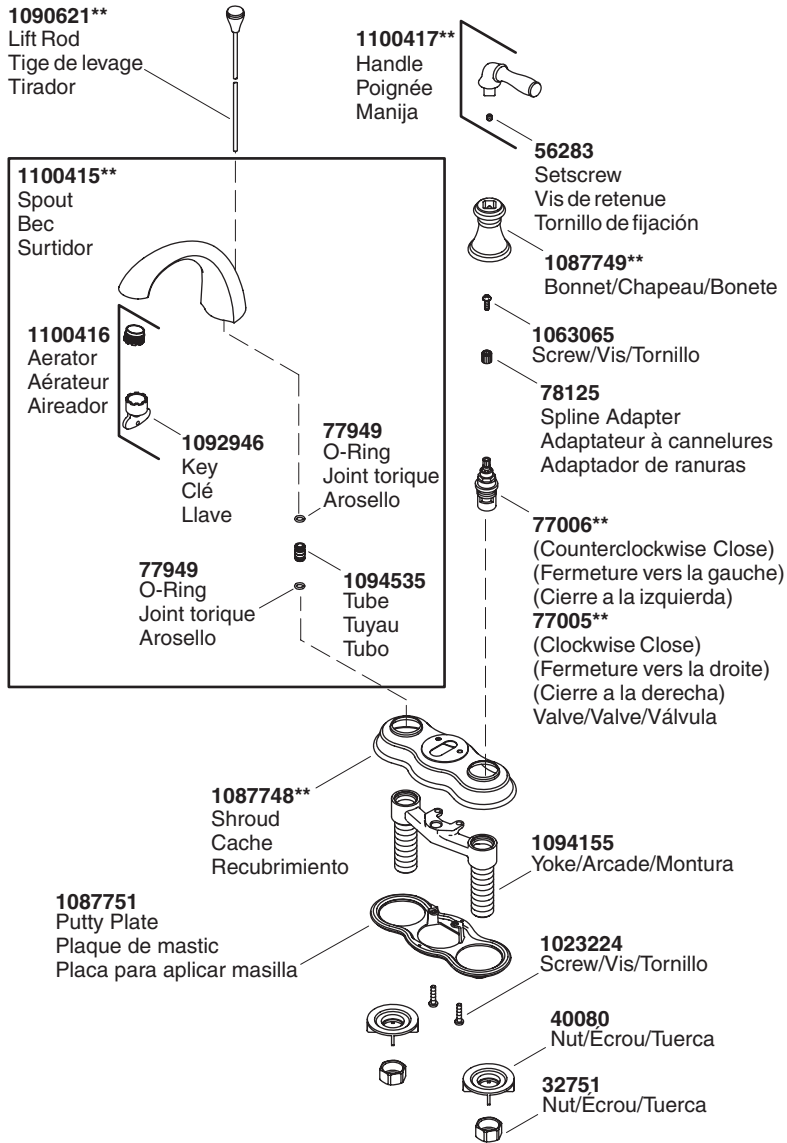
1090621**
Lift Rod
Tige de levage
Tirador

1100417**
Handle
Poignée
Manija

56283
Setscrew
Vis de retenue
Tornillo de fijación

1100415**
Spout
Bec
Surtidor

1087749**
Bonnet/Chapeau/Bonete

1100416
Aerator
Aérateur
Aireador

1063065
Screw/Vis/Tornillo

78125
Spline Adapter
Adaptateur à cannelures
Adaptador de ranuras

1092946
Key
Clé
Llave

77949
O-Ring
Joint torique
Arosello

77006**
(Counterclockwise Close)
(Fermeture vers la gauche)
(Cierre a la izquierda)
77005**
(Clockwise Close)
(Fermeture vers la droite)
(Cierre a la derecha)
Valve/Valve/Válvula

77949
O-Ring
Joint torique
Arosello

1094535
Tube
Tuyau
Tubo

1087748**
Shroud
Cache
Recubrimiento

1094155
Yoke/Arcade/Montura

1087751
Putty Plate
Plaque de mastic
Placa para aplicar masilla

1023224
Screw/Vis/Tornillo

40080
Nut/Écrou/Tuerca

32751
Nut/Écrou/Tuerca